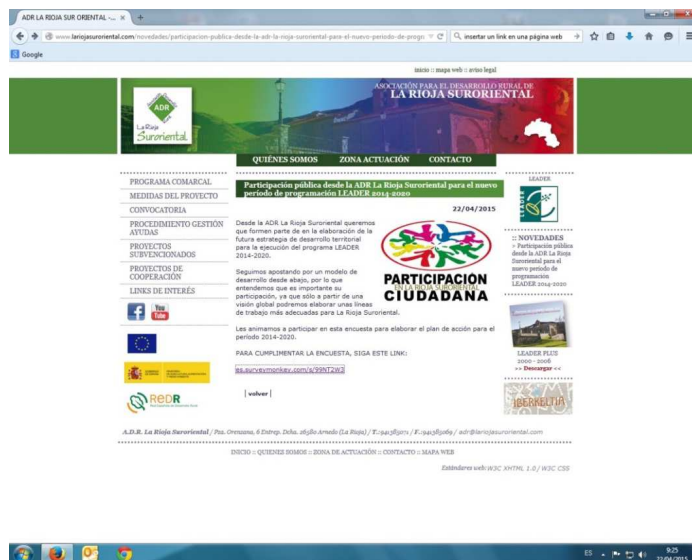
ADR LA RIOJA SUR ORIENTAL -... ×

www.lariojasuroriental.com/novedades/participacion-publica-desde-la-adr-la-rioja-suroriental-para-el-nuevo-periodo-de-progra

insertar un link en una página web

Google

inicio :: mapa web :: aviso legal

ADR La Rioja Suroriental

ASOCIACIÓN PARA EL DESARROLLO RURAL DE LA RIOJA SURORIENTAL

QUIÉNES SOMOS ZONA ACTUACIÓN CONTACTO

PROGRAMA COMARCAL
MEDIDAS DEL PROYECTO
CONVOCATORIA
PROCEDIMIENTO GESTIÓN AYUDAS
PROYECTOS SUBVENCIONADOS
PROYECTOS DE COOPERACIÓN
LINKS DE INTERÉS

You Tube

REDR

Participación pública desde la ADR La Rioja Suroriental para el nuevo periodo de programación LEADER 2014-2020

22/04/2015

Desde la ADR La Rioja Suroriental queremos que formen parte de en la elaboración de la futura estrategia de desarrollo territorial para la ejecución del programa LEADER 2014-2020.

Seguimos apostando por un modelo de desarrollo desde abajo, por lo que entendemos que es importante su participación, ya que sólo a partir de una visión global podremos elaborar unas líneas de trabajo más adecuadas para La Rioja Suroriental.

PARTICIPACIÓN EN LA RIOJA SURORIENTAL CIUDADANA

Les animamos a participar en esta encuesta para elaborar el plan de acción para el periodo 2014-2020.

PARA CUMPLIMENTAR LA ENCUESTA, SIGA ESTE LINK:

es.surveymonkey.com/s/99NT2W3

| volver |

LEADER

:: NOVEDADES
> Participación pública desde la ADR La Rioja Suroriental para el nuevo periodo de programación LEADER 2014-2020

LEADER PLUS 2000 - 2006
>> Descargar <<

IBERKELTIA

A.D.R. La Rioja Suroriental / Paz. Orenzana, 6 Entrep. Dcha. 26580 Arnedo (La Rioja) / T.:941381011 / F.:941381069 / adr@lariojasuroriental.com

INICIO :: QUIENES SOMOS :: ZONA DE ACTUACIÓN :: CONTACTO :: MAPA WEB

Estándares web: W3C XHTML 1.0 / W3C CSS

ES 9:25 22/04/2015